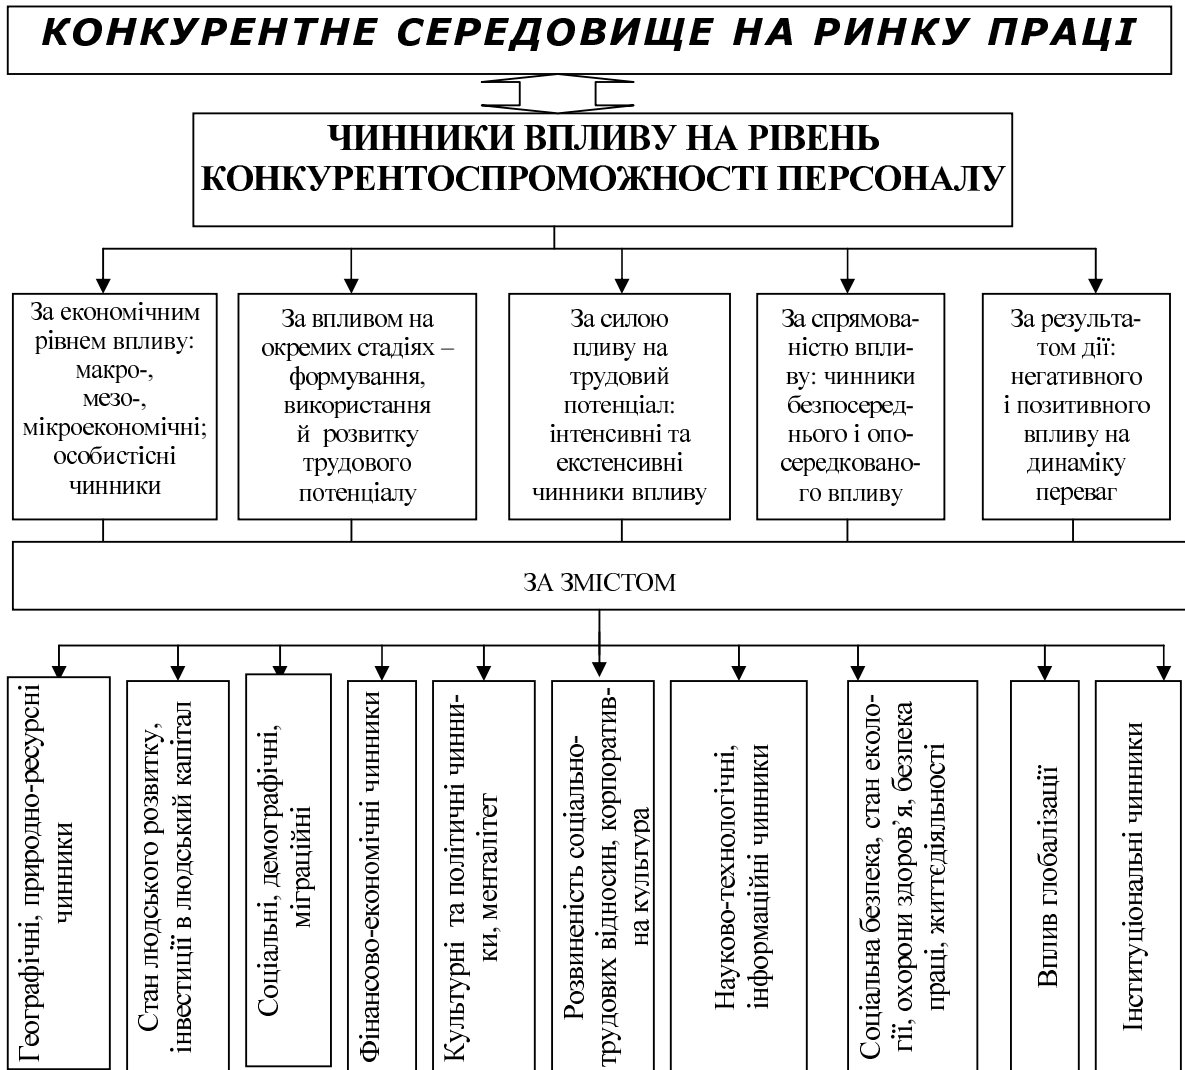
КОНКУРЕНТНЕ СЕРЕДОВИЩЕ НА РИНКУ ПРАЦІ

ЧИННИКИ ВПЛИВУ НА РІВЕНЬ КОНКУРЕНТОСПРОМОЖНОСТІ ПЕРСОНАЛУ

За економічним рівнем впливу: макро-, мезо-, мікроекономічні; особистісні чинники

За впливом на окремих стадіях – формування, використання й розвитку трудового потенціалу

За силою пливу на трудовий потенціал: інтенсивні та екстенсивні чинники впливу

За спрямованістю впливу: чинники безпосереднього і опосередкованого впливу

За результатом дії: негативного і позитивного впливу на динаміку переваг

ЗА ЗМІСТОМ

Географічні, природно-ресурсні чинники

Стан людського розвитку, інвестиції в людський капітал

Соціальні, демографічні, міграційні

Фінансово-економічні чинники

Культурні та політичні чинники, менталітет

Розвиненість соціально-трудових відносин, корпоративна культура

Науково-технологічні, інформаційні чинники

Соціальна безпека, стан екології, охорони здоров'я, безпека праці, життєдіяльності

Вплив глобалізації

Інституціональні чинники